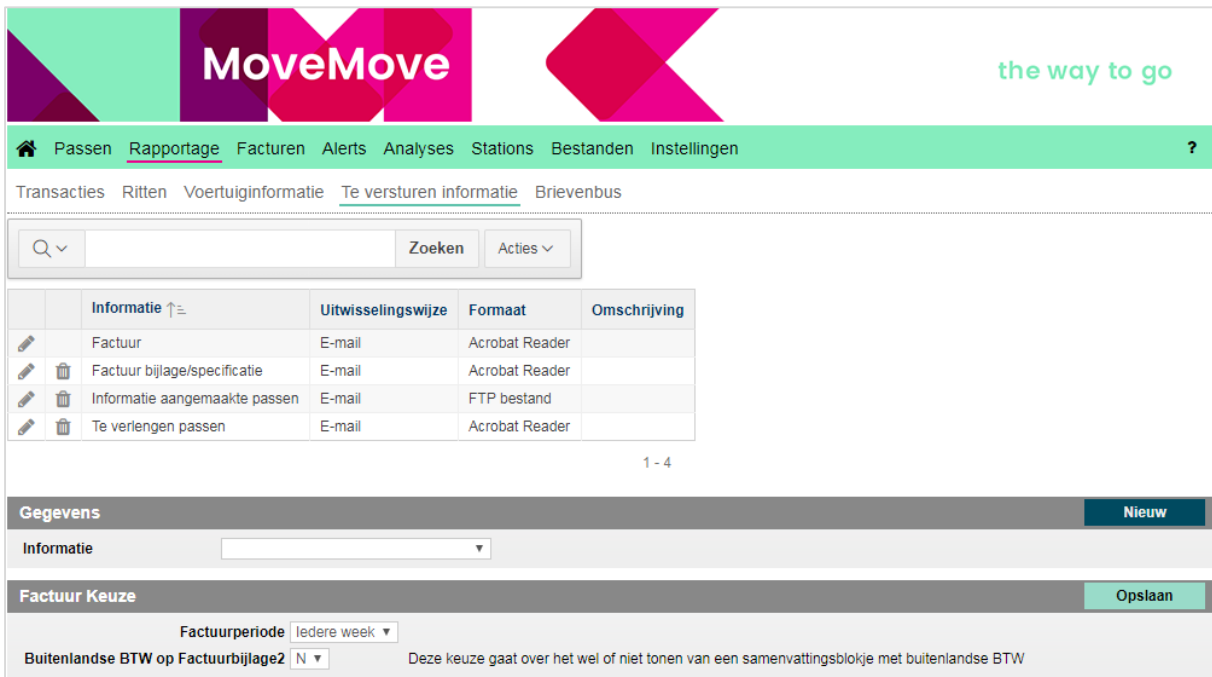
MoveMove

the way to go

Passen Rapportage Facturen Alerts Analyses Stations Bestanden Instellingen ?

Transacties Ritten Voertuiginformatie Te versturen informatie Brievenbus

Zoeken Acties

| | | Informatie | Uitwisselingswijze | Formaat | Omschrijving |
|---|---|---|---|---|---|
| | | Factuur | E-mail | Acrobat Reader | |
| | | Factuur bijlage/specificatie | E-mail | Acrobat Reader | |
| | | Informatie aangemaakte passen | E-mail | FTP bestand | |
| | | Te verlengen passen | E-mail | Acrobat Reader | |

1 - 4

Gegevens

Nieuw

Informatie

Factuur Keuze

Opslaan

Factuurperiode Iedere week

Buitenlandse BTW op Factuurbijlage2 N

Deze keuze gaat over het wel of niet tonen van een samenvattingsblokje met buitenlandse BTW